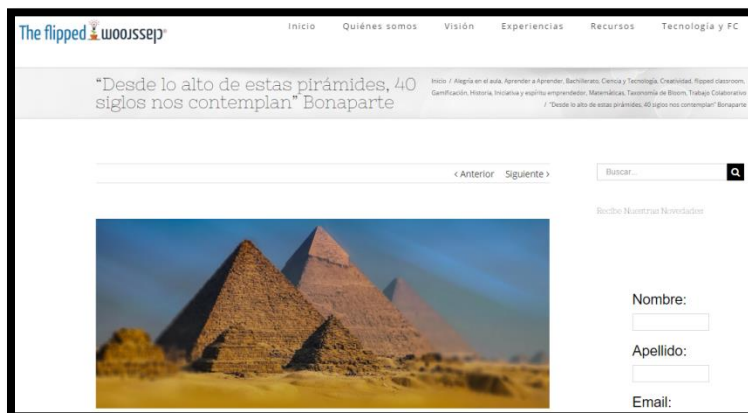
The flipped classroom

Inicio Quiénes somos Visión Experiencias Recursos Tecnología y FC

"Desde lo alto de estas pirámides, 40 siglos nos contemplan" Bonaparte

Inicio / Alegría en el aula, Aprender a Aprender, Bachillerato, Ciencia y Tecnología, Creatividad, flipped classroom, Gamificación, Historia, Iniciativa y espíritu emprendedor, Matemáticas, Taxonomía de Bloom, Trabajo Colaborativo / "Desde lo alto de estas pirámides, 40 siglos nos contemplan" Bonaparte

‹ Anterior Siguiente ›

Buscar...

Recibe Nuestras Novedades

Nombre:

Apellido:

Email: